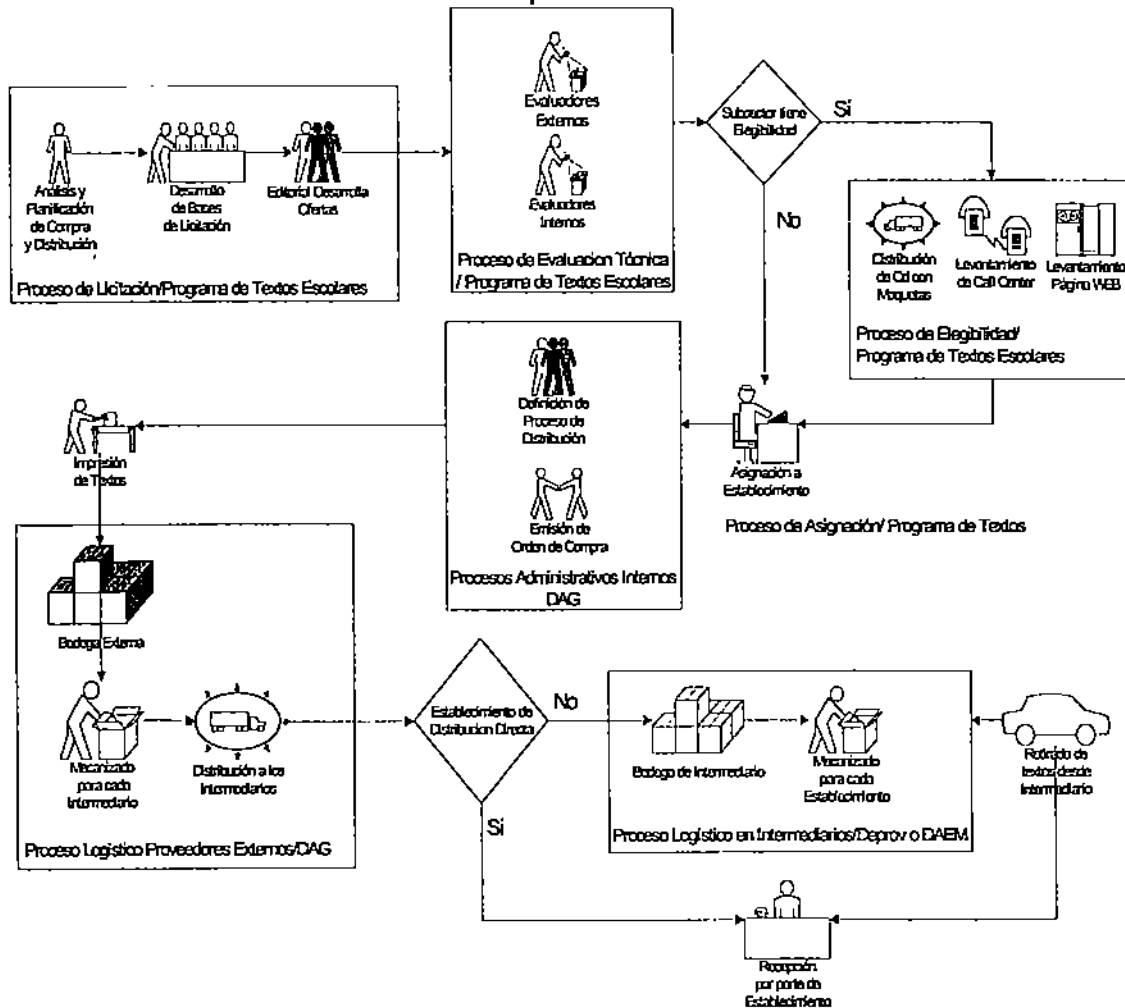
Análisis y Planificación de Compra y Distribución

Desarrollo de Bases de Licitación

Editorial Desarrolla Ofertas

Proceso de Licitación/Programa de Textos Escolares

Evaluadores Externos

Evaluadores Internos

Proceso de Evaluacion Técnica / Programa de Textos Escolares

Subsector tiene Elegibilidad

Sí

No

Distribución de Cd con Maquetas

Levantamiento de Call Center

Levantamiento Página WEB

Proceso de Elegibilidad/ Programa de Textos Escolares

Definición de Proceso de Distribución

Emisión de Orden de Compra

Procesos Administrativos Internos DAG

Asignación a Establecimiento

Proceso de Asignación/ Programa de Textos

Impresión de Textos

Bodega Externa

Mecanizado para cada Intermediario

Distribución a los Intermediarios

Proceso Logístico Proveedores Externos/DAG

Establecimiento de Distribucion Directa

No

Sí

Bodega de Intermediario

Mecanizado para cada Establecimiento

Proceso Logístico en Intermediarios/Deprov o DAEM

Retirada de textos desde Intermediario

Recepción por parte de Establecimiento